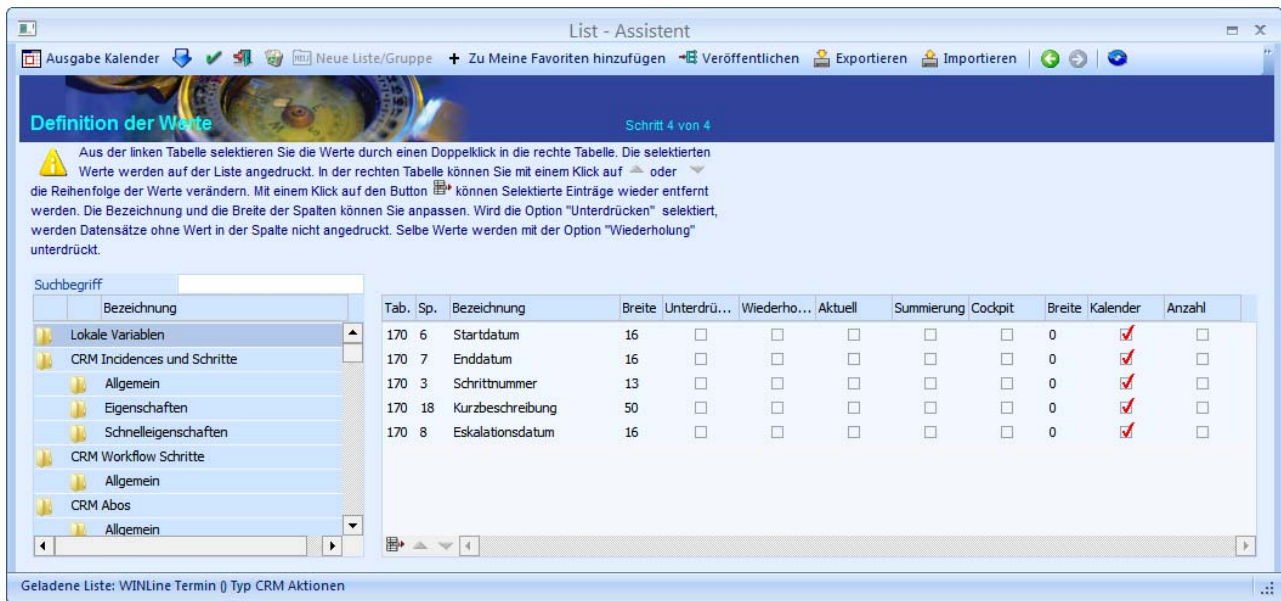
List - Assistent

Ausgabe Kalender Neue Liste/Gruppe + Zu Meine Favoriten hinzufügen Veröffentlichen Exportieren Importieren

Definition der Werte

Schritt 4 von 4

Aus der linken Tabelle selektieren Sie die Werte durch einen Doppelklick in die rechte Tabelle. Die selektierten Werte werden auf der Liste angedruckt. In der rechten Tabelle können Sie mit einem Klick auf oder die Reihenfolge der Werte verändern. Mit einem Klick auf den Button können Selektierte Einträge wieder entfernt werden. Die Bezeichnung und die Breite der Spalten können Sie anpassen. Wird die Option "Unterdrücken" selektiert, werden Datensätze ohne Wert in der Spalte nicht angedruckt. Selbe Werte werden mit der Option "Wiederholung" unterdrückt.

Suchbegriff

| Bezeichnung |
|---|
| Lokale Variablen |
| CRM Incidences und Schritte |
| Allgemein |
| Eigenschaften |
| Schnelleigenschaften |
| CRM Workflow Schritte |
| Allgemein |
| CRM Abos |
| Allgemein |

| Tab. | Sp. | Bezeichnung | Breite | Unterdrü... | Wiederho... | Aktuell | Summierung | Cockpit | Breite | Kalender | Anzahl |
|---|---|---|---|---|---|---|---|---|---|---|---|
| 170 | 6 | Startdatum | 16 | | | | | | 0 | ✓ | |
| 170 | 7 | Enddatum | 16 | | | | | | 0 | ✓ | |
| 170 | 3 | Schrittnummer | 13 | | | | | | 0 | ✓ | |
| 170 | 18 | Kurzbeschreibung | 50 | | | | | | 0 | ✓ | |
| 170 | 8 | Eskalationsdatum | 16 | | | | | | 0 | ✓ | |

Geladene Liste: WINLine Termin () Typ CRM Aktionen